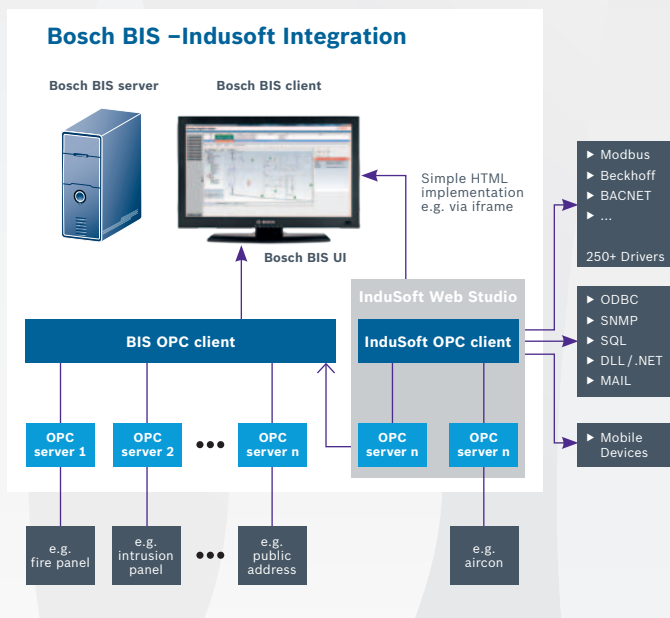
Bosch BIS –Indusoft Integration

Bosch BIS server

Bosch BIS client

Bosch BIS UI

Simple HTML implementation e.g. via iframe

▸ Modbus
▸ Beckhoff
▸ BACNET
▸ ...

250+ Drivers

InduSoft Web Studio

BIS OPC client

InduSoft OPC client

▸ ODBC
▸ SNMP
▸ SQL
▸ DLL / .NET
▸ MAIL

▸ Mobile Devices

OPC server 1

OPC server 2

•••

OPC server n

OPC server n

OPC server n

e.g. fire panel

e.g. intrusion panel

•••

e.g. public address

e.g. aircon